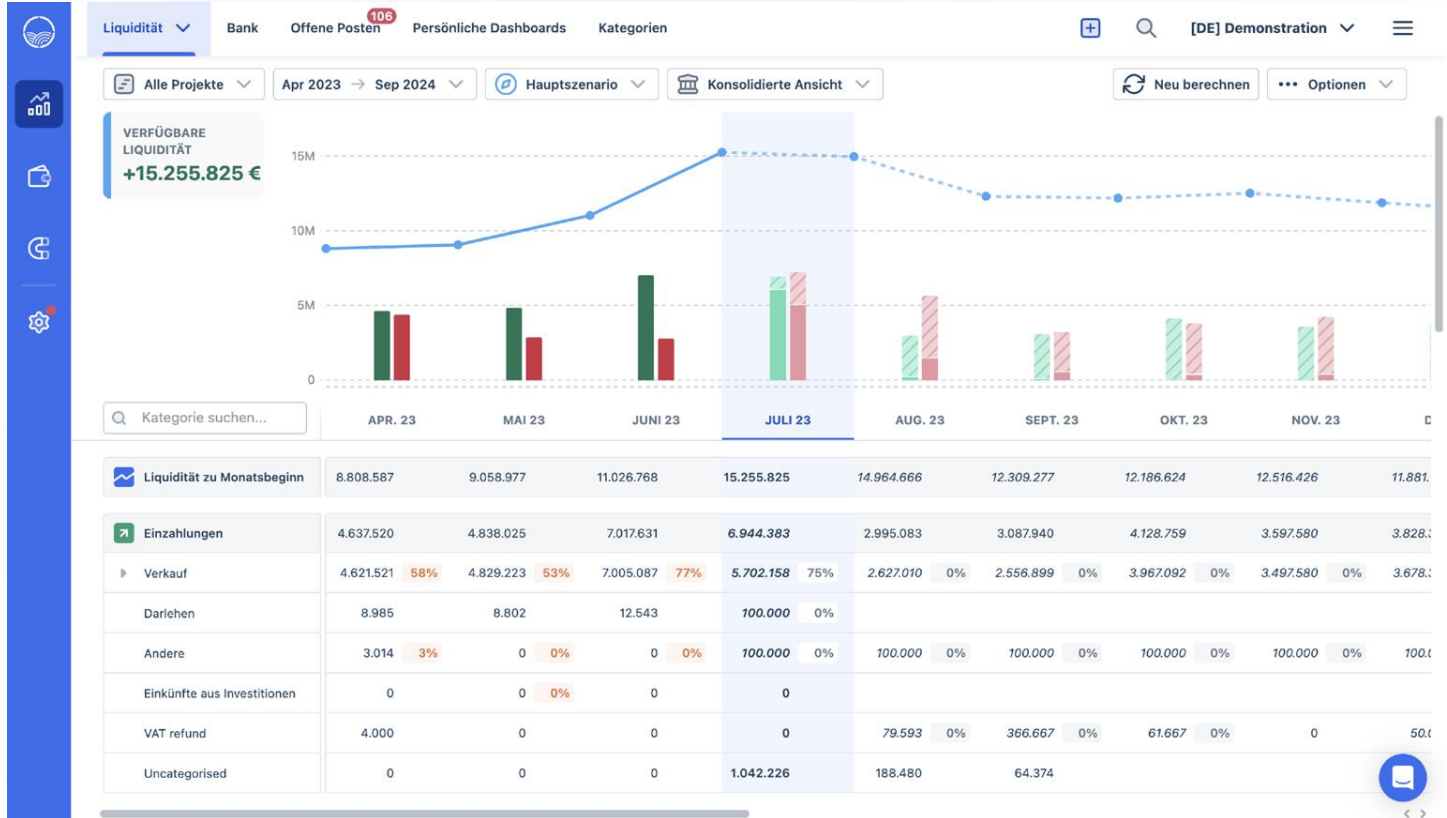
Liquidität Bank Offene Posten 106 Persönliche Dashboards Kategorien [DE] Demonstration

Alle Projekte Apr 2023 → Sep 2024 Hauptszenario Konsolidierte Ansicht Neu berechnen ••• Optionen

VERFÜGBARE LIQUIDITÄT
+15.255.825 €

15M
10M
5M
0

Kategorie suchen...

| | APR. 23 | MAI 23 | JUNI 23 | JULI 23 | AUG. 23 | SEPT. 23 | OKT. 23 | NOV. 23 | D |
|---|---|---|---|---|---|---|---|---|---|
| Liquidität zu Monatsbeginn | 8.808.587 | 9.058.977 | 11.026.768 | 15.255.825 | 14.964.666 | 12.309.277 | 12.186.624 | 12.516.426 | 11.881. |
| Einzahlungen | 4.637.520 | 4.838.025 | 7.017.631 | 6.944.383 | 2.995.083 | 3.087.940 | 4.128.759 | 3.597.580 | 3.828.3 |
| Verkauf | 4.621.521 58% | 4.829.223 53% | 7.005.087 77% | 5.702.158 75% | 2.627.010 0% | 2.556.899 0% | 3.967.092 0% | 3.497.580 0% | 3.678.3 |
| Darlehen | 8.985 | 8.802 | 12.543 | 100.000 0% | | | | | |
| Andere | 3.014 3% | 0 0% | 0 0% | 100.000 0% | 100.000 0% | 100.000 0% | 100.000 0% | 100.000 0% | 100.0 |
| Einkünfte aus Investitionen | 0 | 0 0% | 0 | 0 | | | | | |
| VAT refund | 4.000 | 0 | 0 | 0 | 79.593 0% | 366.667 0% | 61.667 0% | 0 | 50.0 |
| Uncategorised | 0 | 0 | 0 | 1.042.226 | 188.480 | 64.374 | | | |